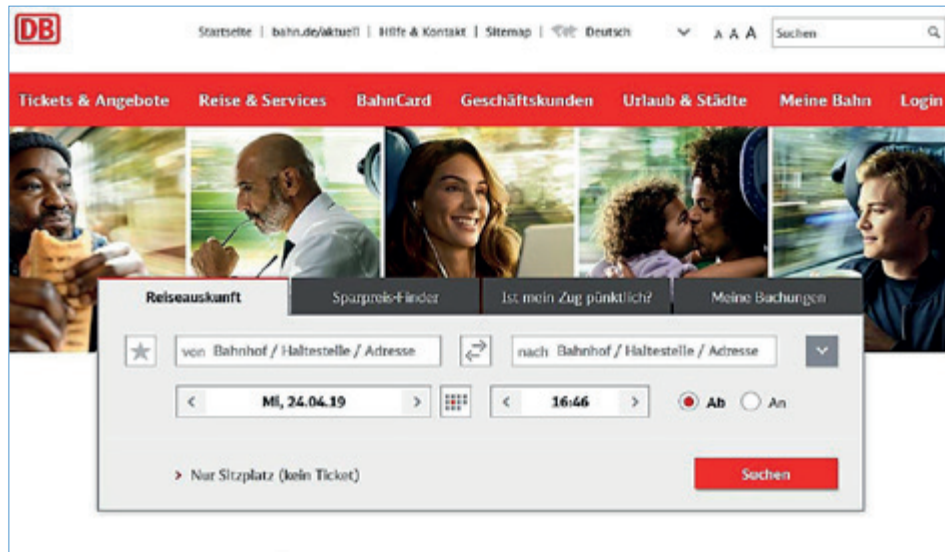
DB

Startseite | bahn.de/aktuell | Hilfe & Kontakt | Sitemap | Deutsch A A A Suchen

Tickets & Angebote Reise & Services BahnCard Geschäftskunden Urlaub & Städte Meine Bahn Login

Reiseauskunft Sparpreis-Finder Ist mein Zug pünktlich? Meine Buchungen

von Bahnhof / Haltestelle / Adresse

nach Bahnhof / Haltestelle / Adresse

< Mi, 24.04.19 >

< 16:46 >

Ab An

> Nur Sitzplatz (kein Ticket)

Suchen